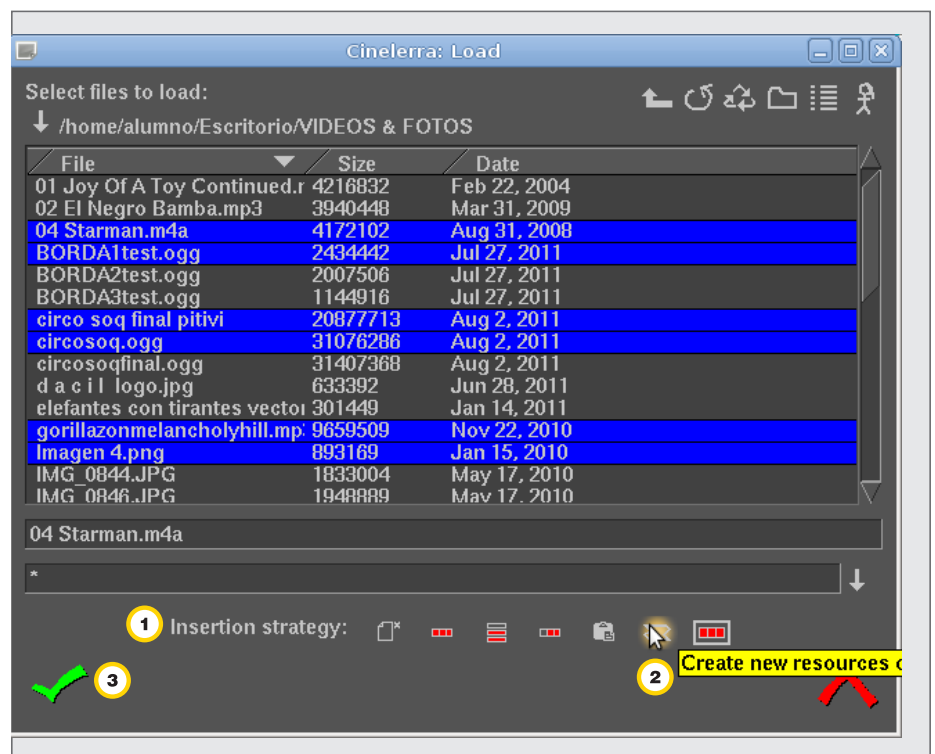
Cinelerra: Load

Select files to load:

/home/alumno/Escritorio/VIDEOS & FOTOS

| File | Size | Date |
|---|---|---|
| 01 Joy Of A Toy Continued.r | 4216832 | Feb 22, 2004 |
| 02 El Negro Bamba.mp3 | 3940448 | Mar 31, 2009 |
| 04 Starman.m4a | 4172102 | Aug 31, 2008 |
| BORDA1test.ogg | 2434442 | Jul 27, 2011 |
| BORDA2test.ogg | 2007506 | Jul 27, 2011 |
| BORDA3test.ogg | 1144916 | Jul 27, 2011 |
| circo soq final pitivi | 20877713 | Aug 2, 2011 |
| circosoq.ogg | 31076286 | Aug 2, 2011 |
| circosoqfinal.ogg | 31407368 | Aug 2, 2011 |
| d a c i l logo.jpg | 633392 | Jun 28, 2011 |
| elefantes con tirantes vecto | 301449 | Jan 14, 2011 |
| gorillazonmelancholyhill.mp | 9659509 | Nov 22, 2010 |
| Imagen 4.png | 893169 | Jan 15, 2010 |
| IMG_0844.JPG | 1833004 | May 17, 2010 |
| IMG_0846.JPG | 1948889 | May 17, 2010 |

04 Starman.m4a

*

1 Insertion strategy:

2 Create new resources c

3